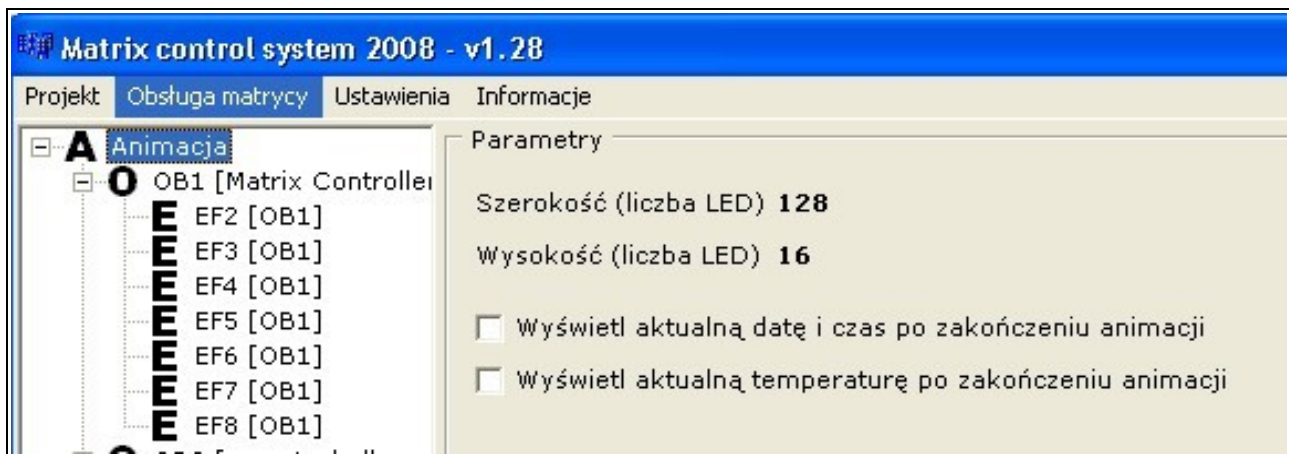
Matrix control system 2008 - v1.28

Projekt Obsługa matrycy Ustawienia Informacje

A Animacja
O OB1 [Matrix Controller
E EF2 [OB1]
E EF3 [OB1]
E EF4 [OB1]
E EF5 [OB1]
E EF6 [OB1]
E EF7 [OB1]
E EF8 [OB1]
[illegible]

Parametry

Szerokość (liczba LED) 128

Wysokość (liczba LED) 16

Wyświetl aktualną datę i czas po zakończeniu animacji

Wyświetl aktualną temperaturę po zakończeniu animacji